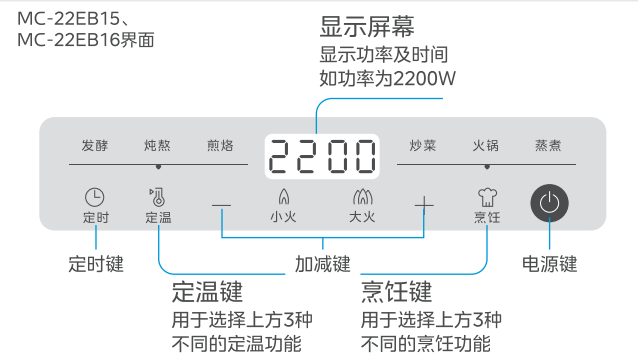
MC-22EB15、
MC-22EB16界面

显示屏幕
显示功率及时间
如功率为2200W

发酵 炖煮 煎烙 2200 炒菜 火锅 蒸煮

定时 定温 — 小火 大火 + 烹饪

定时键

加减键

电源键

定温键
用于选择上方3种
不同的定温功能

烹饪键
用于选择上方3种
不同的烹饪功能